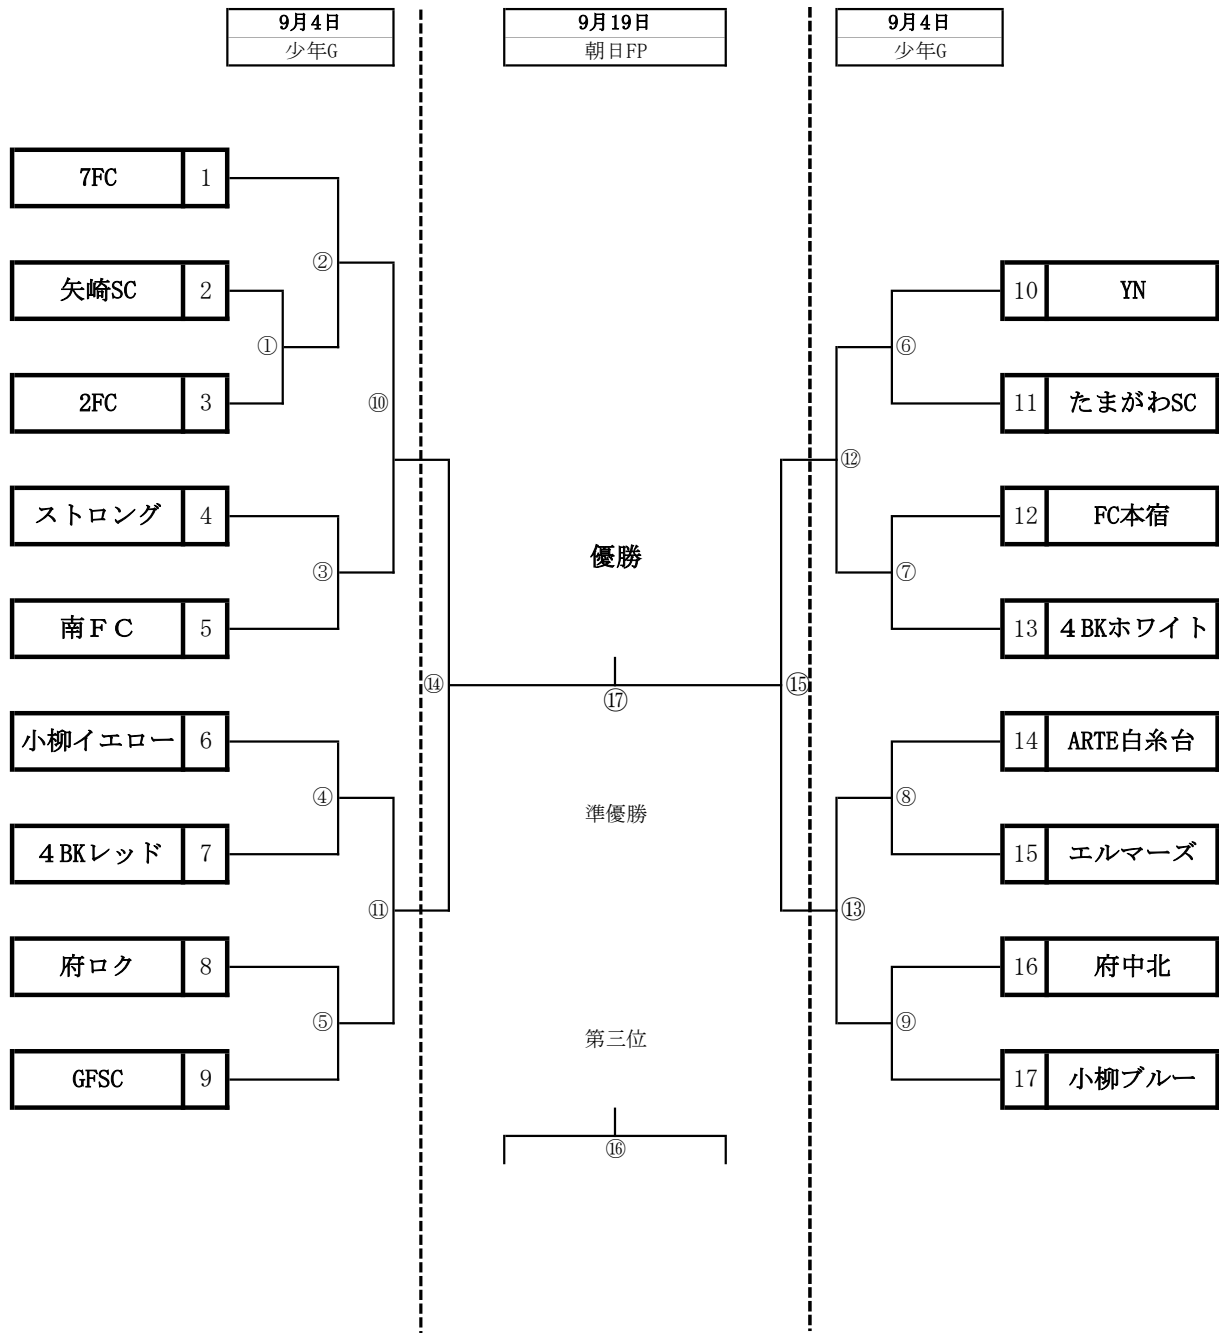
| 9月4日 |
|---|
| 少年G |

| 9月19日 |
|---|
| 朝日FP |

| 9月4日 |
|---|
| 少年G |

| 7FC | 1 |
|---|---|
| 矢崎SC | 2 |
| 2FC | 3 |
| ストロング | 4 |
| 南ＦＣ | 5 |
| 小柳イエロー | 6 |
| ４BKレッド | 7 |
| 府ロク | 8 |
| GFSC | 9 |

②
①
⑩
③
⑪
④
⑤
⑭

優勝

⑰

準優勝

第三位

⑯

⑮
⑫
⑥
⑦
⑬
⑧
⑨

| 10 | YN |
|---|---|
| 11 | たまがわSC |
| 12 | FC本宿 |
| 13 | ４BKホワイト |
| 14 | ARTE白糸台 |
| 15 | エルマーズ |
| 16 | 府中北 |
| 17 | 小柳ブルー |